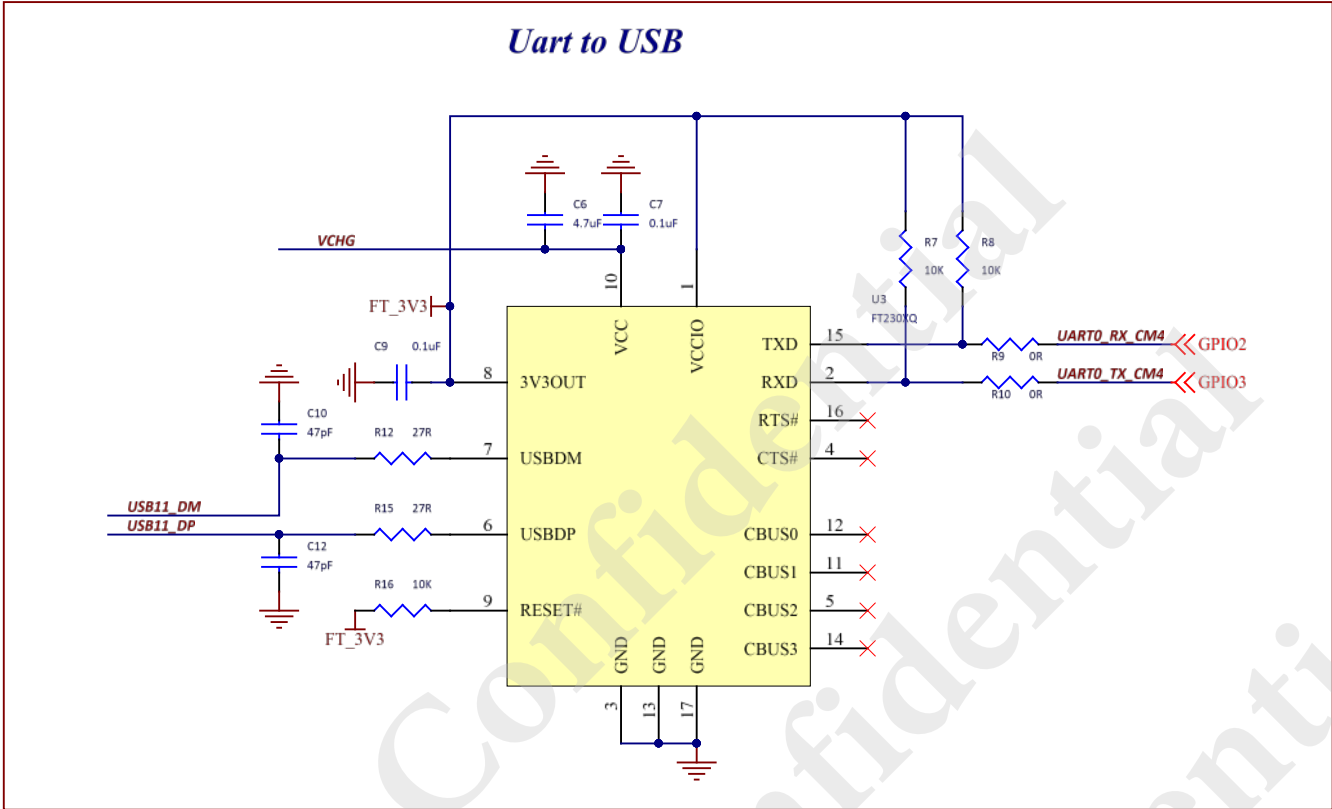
Uart to USB

C6
4.7uF
C7
0.1uF
VCHG
FT_3V3
C9
0.1uF
C10
47pF
R12 27R
USB11_DM
USB11_DP
R15 27R
C12
47pF
R16 10K
FT_3V3
R7
10K
R8
10K
U3
FT230XQ
10
VCC
1
VCCIO
8
3V3OUT
7
USBDM
6
USBDP
9
RESET#
GND
GND
GND
3
13
17
TXD
15
RXD
2
RTS#
16
CTS#
4
CBUS0
12
CBUS1
11
CBUS2
5
CBUS3
14
R9 0R
UART0_RX_CM4
GPIO2
R10 0R
UART0_TX_CM4
GPIO3
Confidential
Confidential
Confidenti